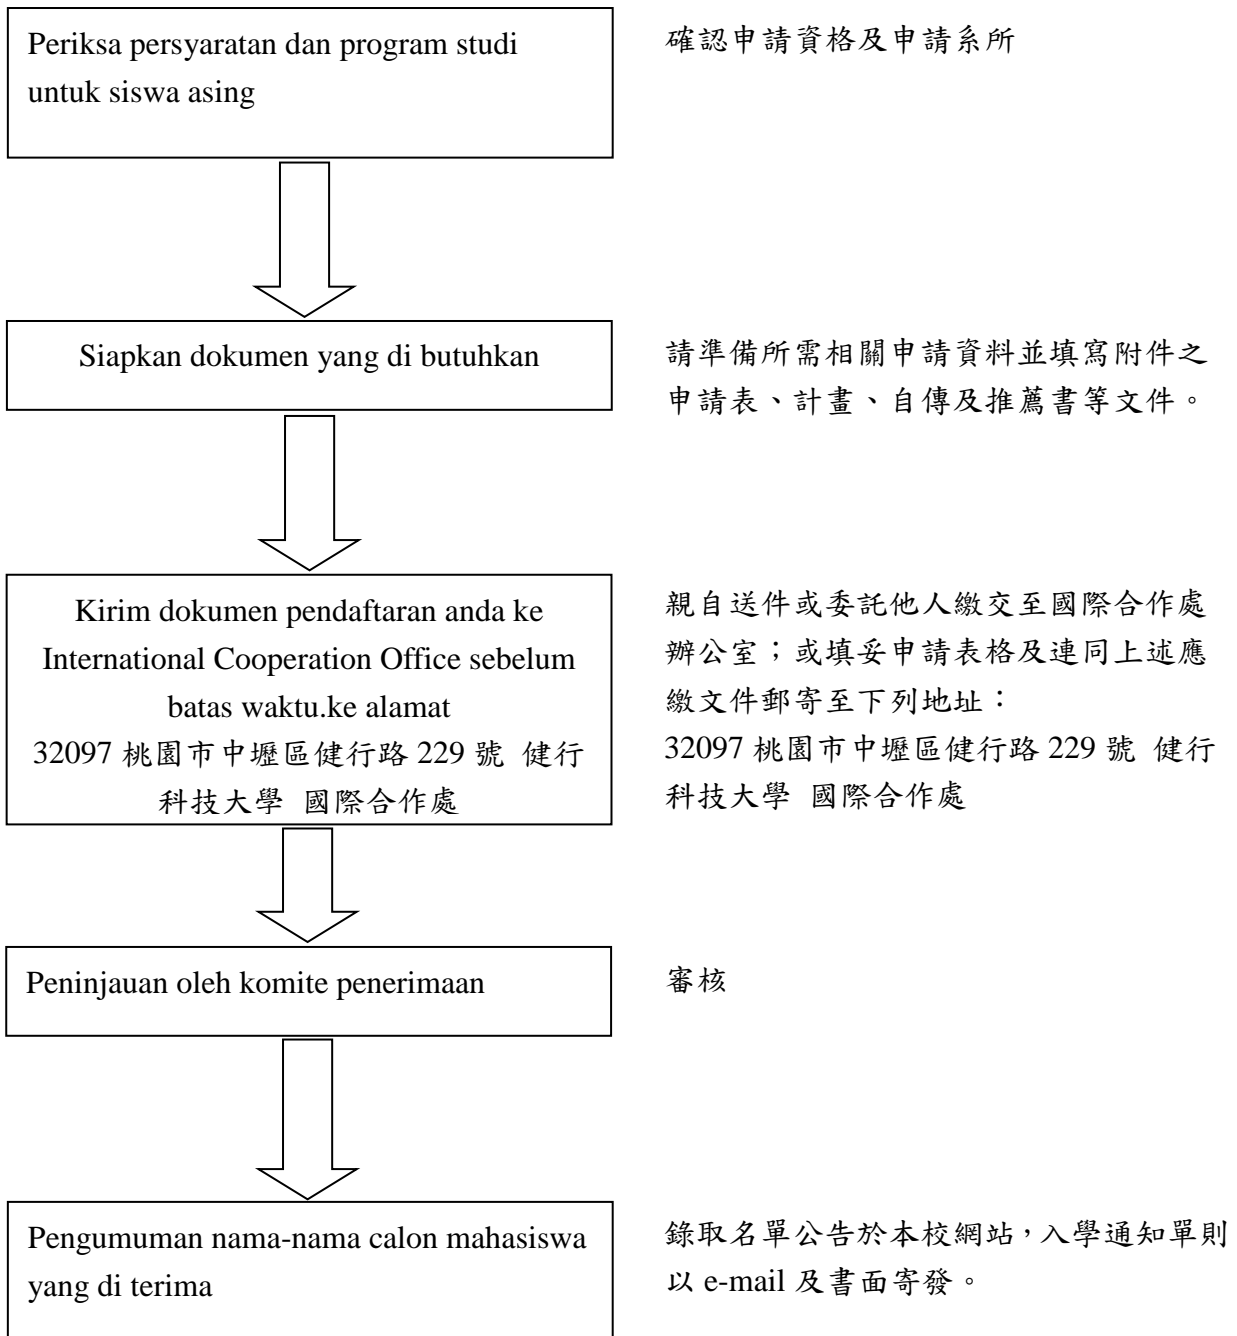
Periksa persyaratan dan program studi untuk siswa asing

確認申請資格及申請系所

Siapkan dokumen yang di butuhkan

請準備所需相關申請資料並填寫附件之申請表、計畫、自傳及推薦書等文件。

Kirim dokumen pendaftaran anda ke International Cooperation Office sebelum batas waktu.ke alamat
32097 桃園市中壢區健行路 229 號 健行科技大學 國際合作處

親自送件或委託他人繳交至國際合作處辦公室；或填妥申請表格及連同上述應繳文件郵寄至下列地址：
32097 桃園市中壢區健行路 229 號 健行科技大學 國際合作處

Peninjauan oleh komite penerimaan

審核

Pengumuman nama-nama calon mahasiswa yang di terima

錄取名單公告於本校網站，入學通知單則以 e-mail 及書面寄發。